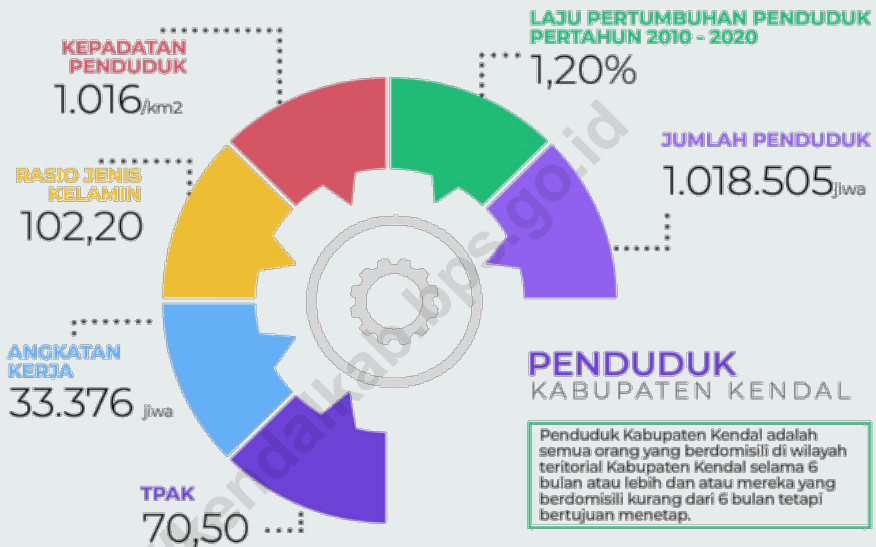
KEPADATAN PENDUDUK
1.016/km2

LAJU PERTUMBUHAN PENDUDUK PERTAHUN 2010 - 2020
1,20%

RASIO JENIS KELAMIN
102,20

JUMLAH PENDUDUK
1.018.505 jiwa

ANGKATAN KERJA
33.376 jiwa

PENDUDUK
KABUPATEN KENDAL

Penduduk Kabupaten Kendal adalah semua orang yang berdomisili di wilayah teritorial Kabupaten Kendal selama 6 bulan atau lebih dan atau mereka yang berdomisili kurang dari 6 bulan tetapi bertujuan menetap.

TPAK
70,50

kendalkab.bps.go.id